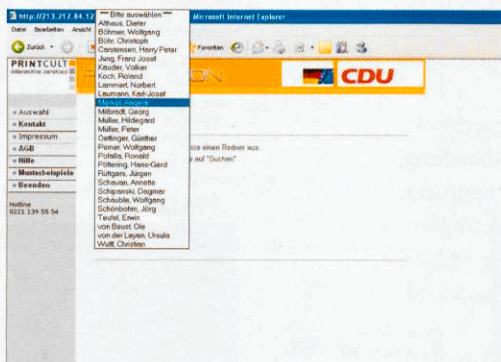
http://213.217.84.12 Microsoft Internet Explorer

Datei Bearbeiten Ansicht

Zurück Favoriten

PRINTCULT interactive services

CDU

*** Bitte auswählen ***
Althaus, Dieter
Böhmer, Wolfgang
Böhr, Christoph
Carstensen, Harry Peter
Jung, Franz Josef
Kauder, Volker
Koch, Roland
Lammert, Norbert
Laumann, Karl-Josef
Merkel, Angela
Milbradt, Georg
Müller, Hildegard
Müller, Peter
Oettinger, Günther
Peiner, Wolfgang
Pofalla, Ronald
Pöttering, Hans-Gerd
Rüttgers, Jürgen
Schavan, Annette
Schipanski, Dagmar
Schäuble, Wolfgang
Schönbohm, Jörg
Teufel, Erwin
von Beust, Ole
von der Leyen, Ursula
Wulff, Christian

» Auswahl
» Kontakt
» Impressum
» AGB
» Hilfe
» Musterbeispiele
» Beenden

Hotline
0221 139 55 54

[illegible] einen Redner aus.
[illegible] auf "Suchen"